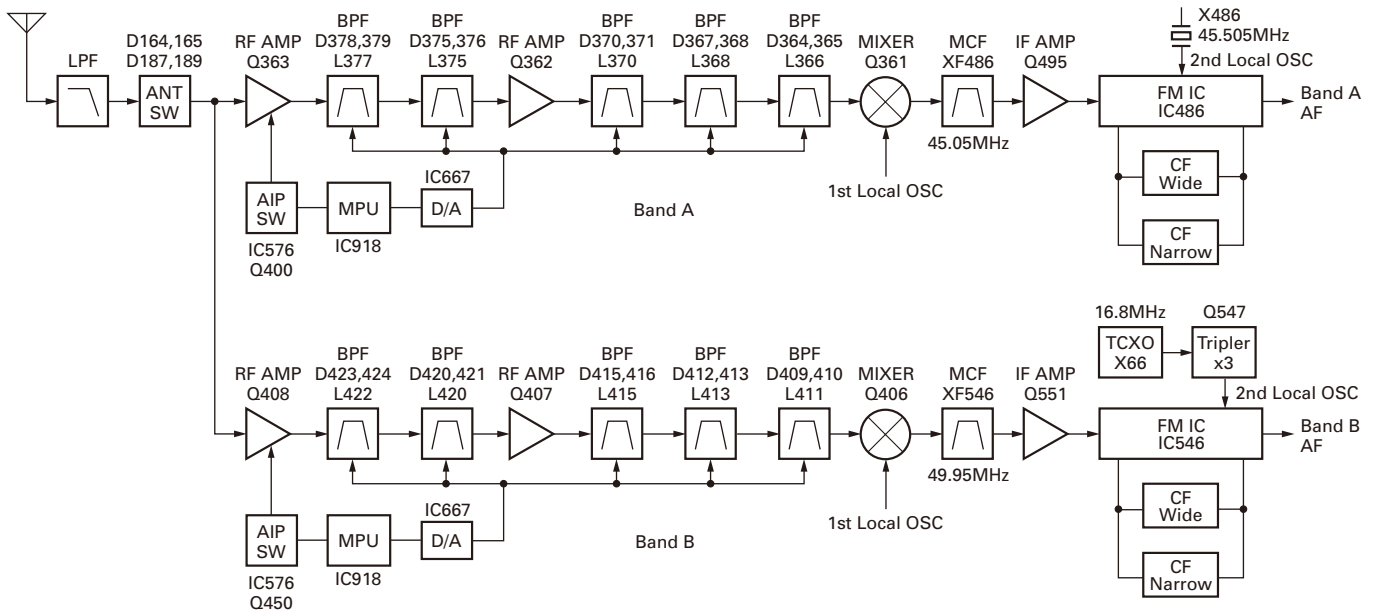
X486
45.505MHz
2nd Local OSC

LPF

D164,165
D187,189
ANT
SW

RF AMP
Q363

BPF
D378,379
L377

BPF
D375,376
L375

RF AMP
Q362

BPF
D370,371
L370

BPF
D367,368
L368

BPF
D364,365
L366

MIXER
Q361

MCF
XF486

IF AMP
Q495

FM IC
IC486

Band A
AF

45.05MHz

CF
Wide

CF
Narrow

1st Local OSC

AIP
SW
IC576
Q400

MPU
IC918

IC667
D/A

Band A

16.8MHz
Q547
TCXO
X66
Tripler
x3
2nd Local OSC

RF AMP
Q408

BPF
D423,424
L422

BPF
D420,421
L420

RF AMP
Q407

BPF
D415,416
L415

BPF
D412,413
L413

BPF
D409,410
L411

MIXER
Q406

MCF
XF546

IF AMP
Q551

FM IC
IC546

Band B
AF

49.95MHz

CF
Wide

CF
Narrow

1st Local OSC

AIP
SW
IC576
Q450

MPU
IC918

IC667
D/A

Band B